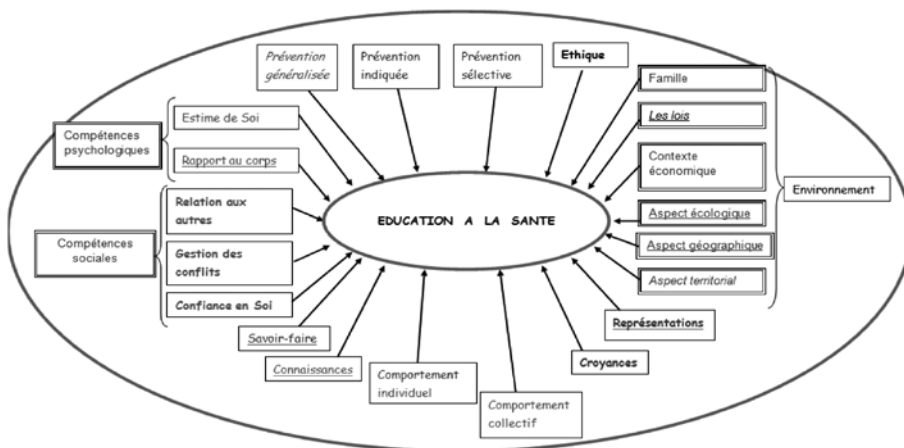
Prévention généralisée

Prévention indiquée

Prévention sélective

Ethique

Famille

Les lois

Contexte économique

Aspect écologique

Aspect géographique

Aspect territorial

Environnement

Compétences psychologiques

Estime de Soi

Rapport au corps

Relation aux autres

Compétences sociales

Gestion des conflits

Confiance en Soi

EDUCATION A LA SANTE

Savoir-faire

Connaissances

Comportement individuel

Comportement collectif

Croyances

Représentations